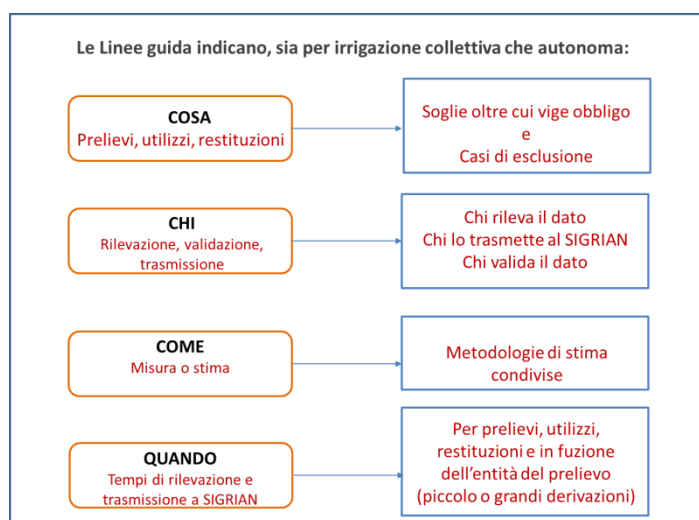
Le Linee guida indicano, sia per irrigazione collettiva che autonoma:

COSA
Prelievi, utilizzi, restituzioni

Soglie oltre cui vige obbligo
e
Casi di esclusione

CHI
Rilevazione, validazione, trasmissione

Chi rileva il dato
Chi lo trasmette al SIGRIAN
Chi valida il dato

COME
Misura o stima

Metodologie di stima condivise

QUANDO
Tempi di rilevazione e trasmissione a SIGRIAN

Per prelievi, utilizzi, restituzioni e in fuzione dell'entità del prelievo (piccolo o grandi derivazioni)